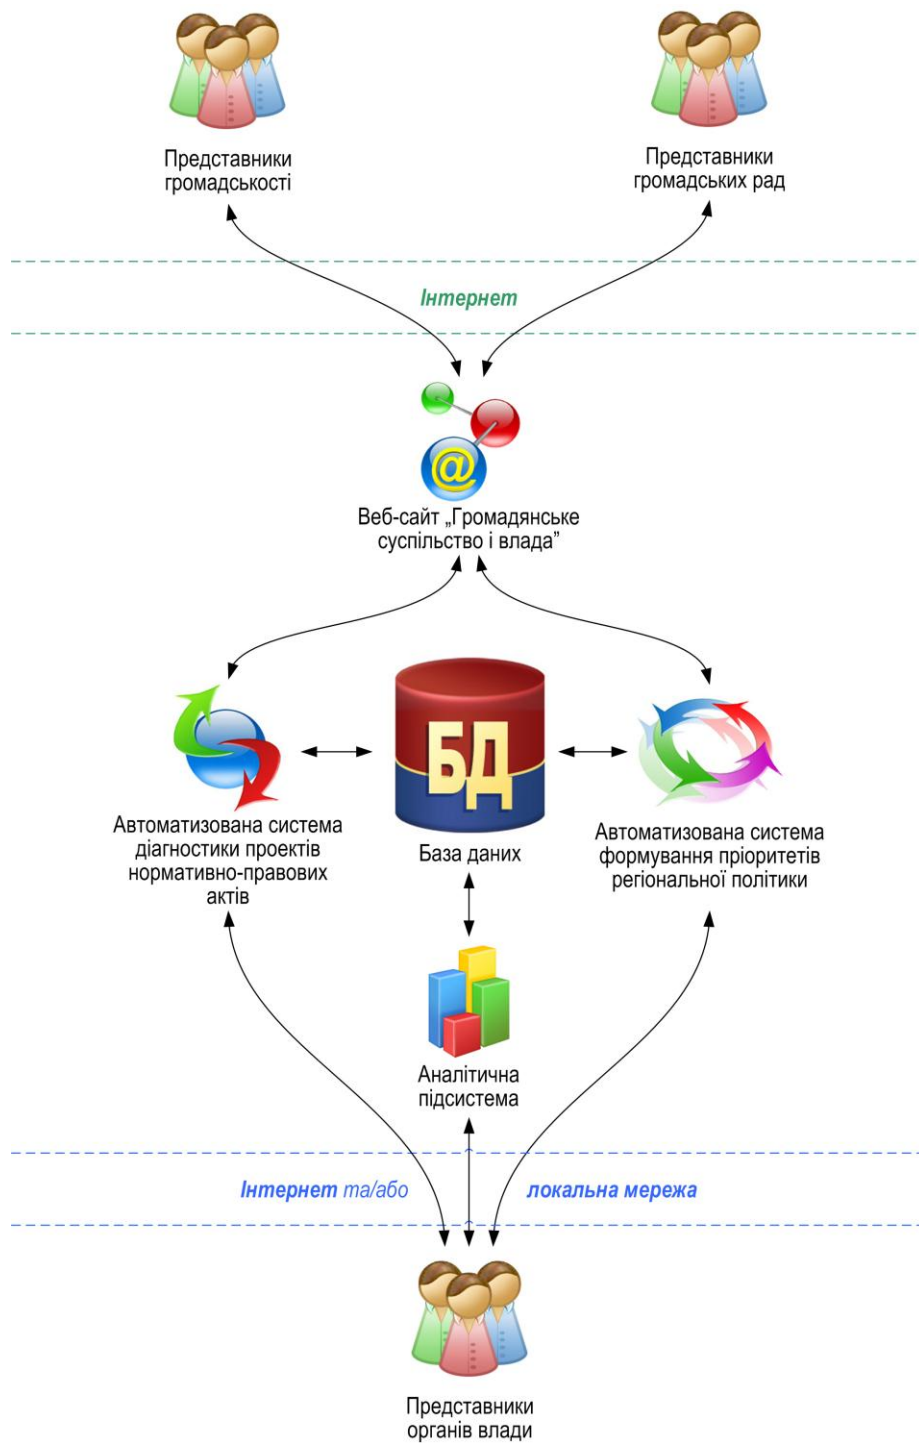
Представники громадськості

Представники громадських рад

Інтернет

@

Веб-сайт „Громадянське суспільство і влада”

БД

Автоматизована система діагностики проектів нормативно-правових актів

База даних

Автоматизована система формування пріоритетів регіональної політики

Аналітична підсистема

Інтернет та/або

локальна мережа

Представники органів влади